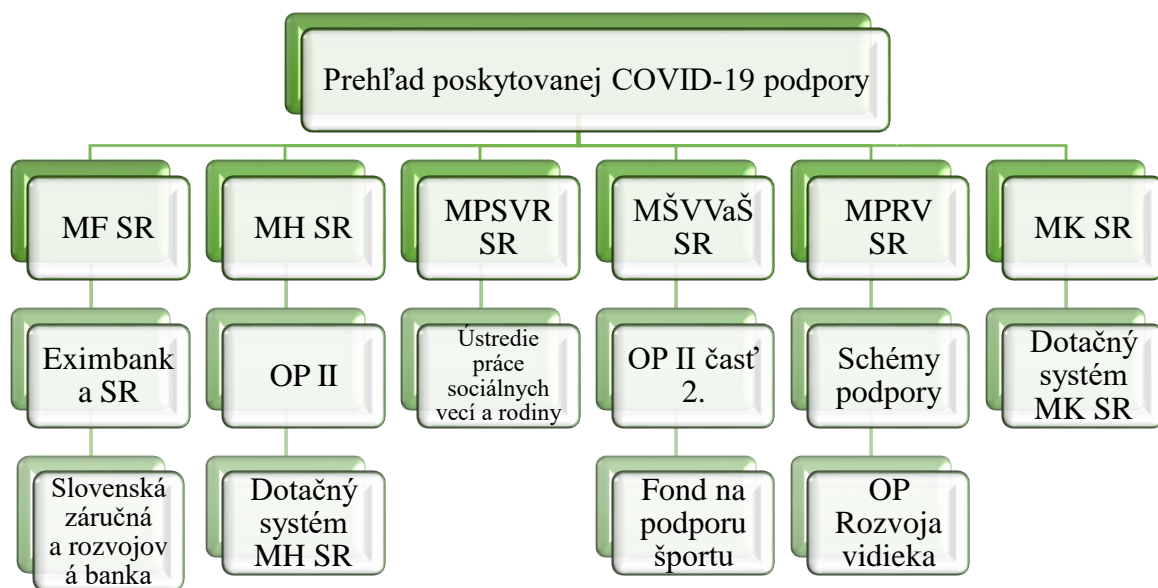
Prehľad poskytovanej COVID-19 podpory

MF SR

Eximbank a SR

Slovenská záručná a rozvojov á banka

MH SR

OP II

Dotačný systém MH SR

MPSVR SR

Ústredie práce sociálnych vecí a rodiny

MŠVVaŠ SR

OP II časť 2.

Fond na podporu športu

MPRV SR

Schémy podpory

OP Rozvoja vidieka

MK SR

Dotačný systém MK SR